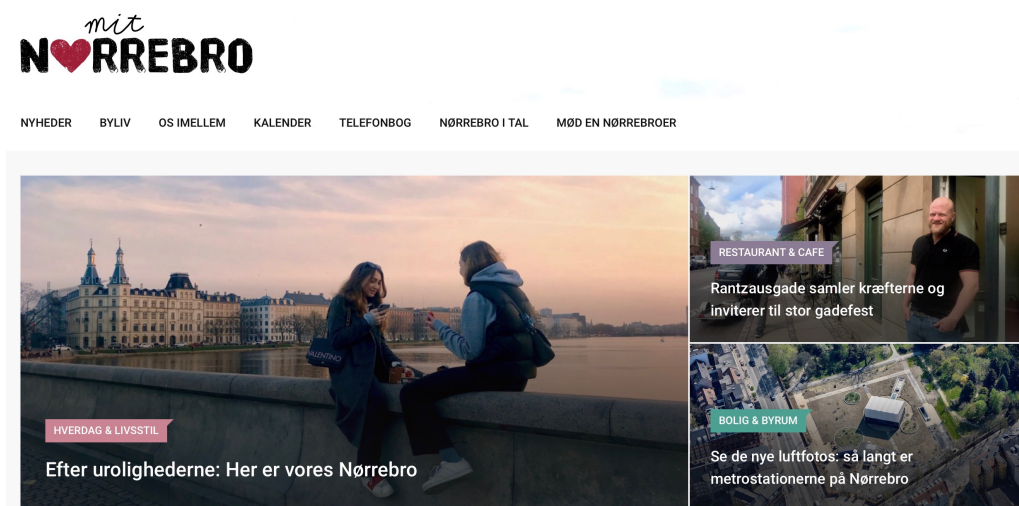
mit
N♥RREBRO

NYHEDER BYLIV OS IMELLEM KALENDER TELEFONBOG NØRREBRO I TAL MØD EN NØRREBROER

VALENTINO

HVERDAG & LIVSSTIL
Efter urolighederne: Her er vores Nørrebro

RESTAURANT & CAFE
Rantzausgade samler kræfterne og inviterer til stor gadefest

BOLIG & BYRUM
Se de nye luftfotos: så langt er metrostationerne på Nørrebro